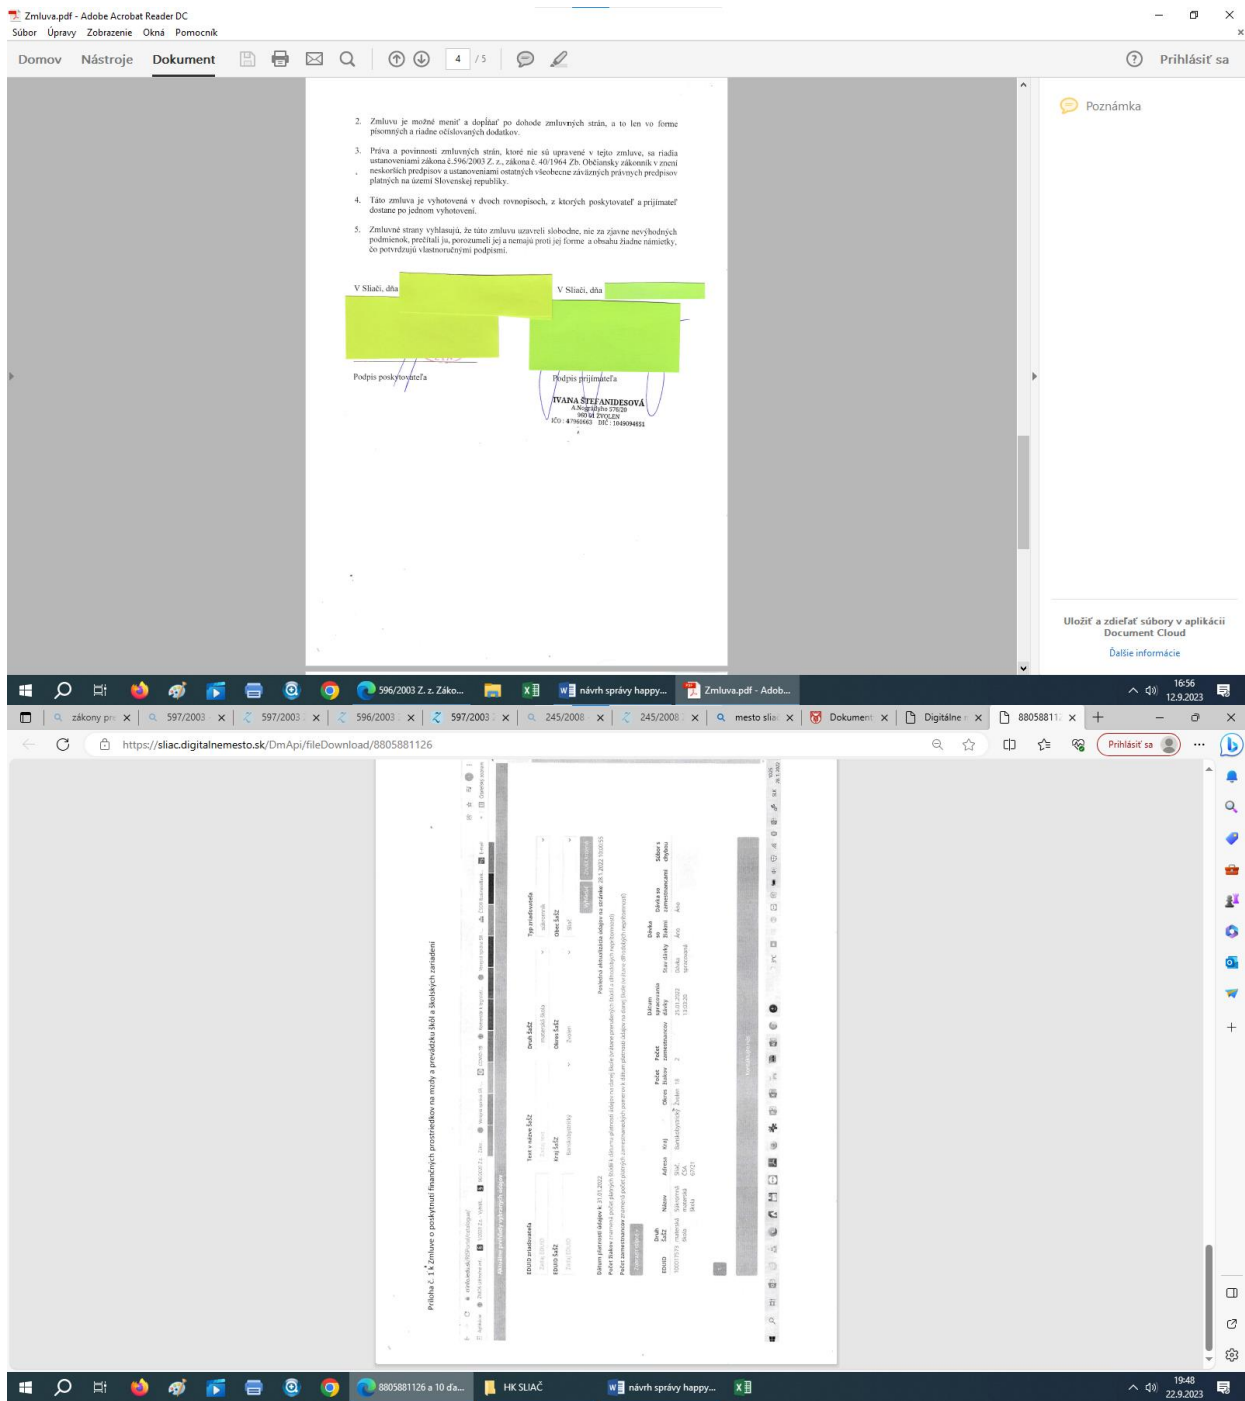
Zmluva.pdf - Adobe Acrobat Reader DC

Súbor Úpravy Zobrazenie Okná Pomocník

Domov Nástroje Dokument 4 / 5 Prihlásiť sa

2. Zmluvu je možné meniť a dopĺňať po dohode zmluvných strán, a to len vo forme písomných a riadne očíslovaných dodatkov.

3. Práva a povinnosti zmluvných strán, ktoré nie sú upravené v tejto zmluve, sa riadia ustanoveniami zákona č.596/2003 Z. z., zákona č. 40/1964 Zb. Občiansky zákonník v znení neskorších predpisov a ustanoveniami ostatných všeobecne záväzných právnych predpisov platných na území Slovenskej republiky.

4. Táto zmluva je vyhotovená v dvoch rovnopisoch, z ktorých poskytovateľ a prijímateľ dostane po jednom vyhotovení.

5. Zmluvné strany vyhlasujú, že túto zmluvu uzavreli slobodne, nie za zjavne nevýhodných podmienok, prečítali ju, porozumeli jej a nemajú proti jej forme a obsahu žiadne námietky, čo potvrdzujú vlastnoručnými podpismi.

V Sliači, dňa

V Sliači, dňa

Podpis poskytovateľa

Podpis prijímateľa

IVANA ŠTEFANIDESOVÁ
A.Nográdyho 578/20
960 01 ZVOLEN
IČO: 47961663 DIČ: 1049094851

Poznámka

Uložiť a zdieľať súbory v aplikácii Document Cloud

Ďalšie informácie

596/2003 Z. z. Záko...
návrh správy happy...
Zmluva.pdf - Adob...
16:56
12.9.2023

zákony pre
597/2003
597/2003
596/2003
597/2003
245/2008
245/2008
mesto sliač
Dokument
Digitálne
88058811

https://sliac.digitalnemesto.sk/DmApi/fileDownload/8805881126

Prihlásiť sa

Príloha č. 1 k Zmluve o poskytnutí finančných prostriedkov na mzdy a prevádzku škôl a školských zariadení

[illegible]

8805881126 a 10 ďa...
HK SLIAČ
návrh správy happy...
19:48
22.9.2023